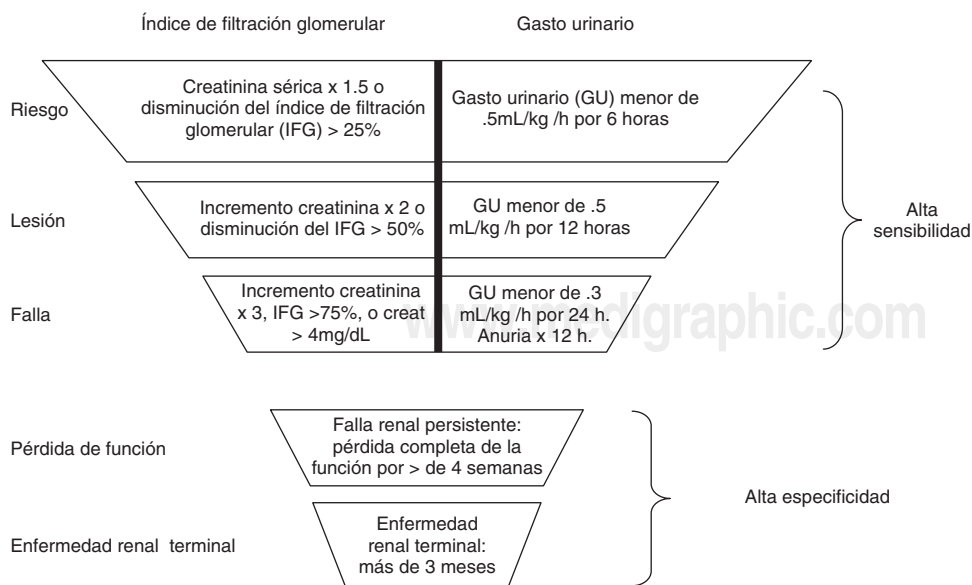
Índice de filtración glomerular

Gasto urinario

Riesgo

Creatinina sérica x 1.5 o disminución del índice de filtración glomerular (IFG) > 25%

Gasto urinario (GU) menor de .5mL/kg /h por 6 horas

Lesión

Incremento creatinina x 2 o disminución del IFG > 50%

GU menor de .5 mL/kg /h por 12 horas

Alta sensibilidad

Falla

Incremento creatinina x 3, IFG >75%, o creat > 4mg/dL

GU menor de .3 mL/kg /h por 24 h. Anuria x 12 h.

www.medigraphic.com

Pérdida de función

Falla renal persistente: pérdida completa de la función por > de 4 semanas

Alta especificidad

Enfermedad renal terminal

Enfermedad renal terminal: más de 3 meses